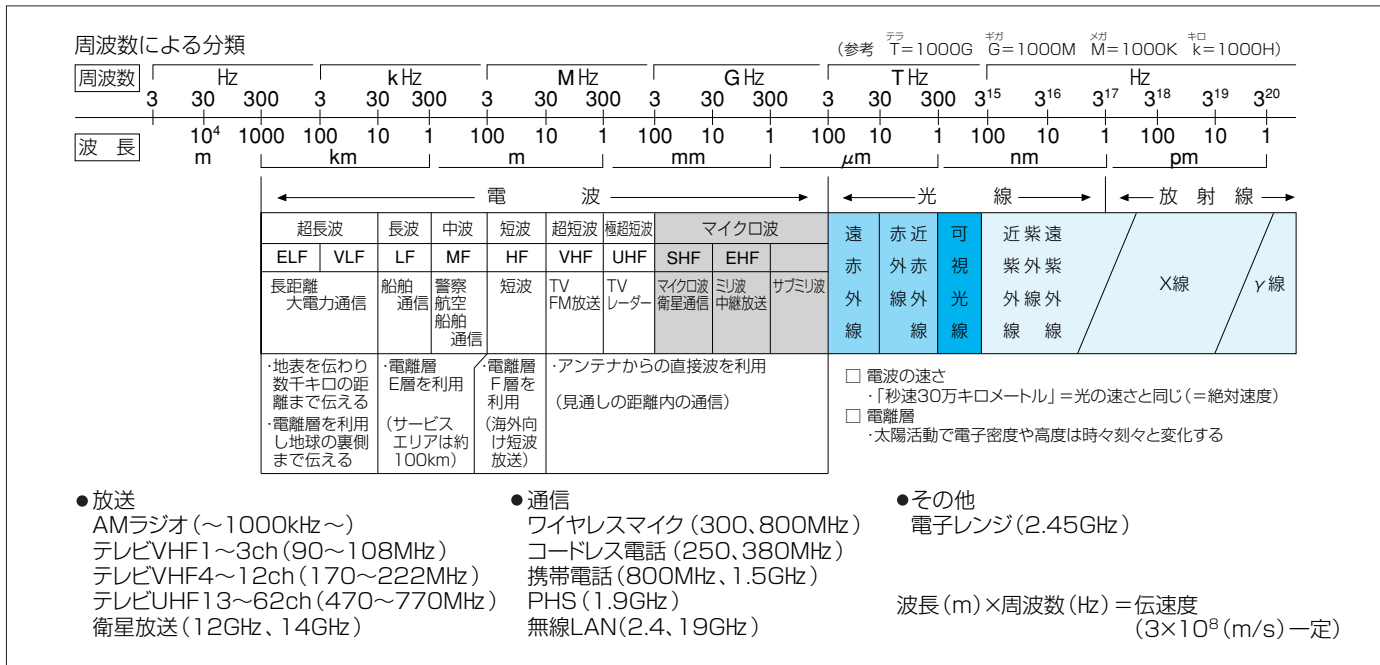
周波数による分類

(参考 テラ T=1000G ギガ G=1000M メガ M=1000K キロ k=1000H)

周波数 Hz kHz MHz GHz THz Hz
3 30 300 3 30 300 3 30 300 3 30 300 3 30 300 $3^{15}$ $3^{16}$ $3^{17}$ $3^{18}$ $3^{19}$ $3^{20}$

波長 $10^4$ 1000 100 10 1 100 10 1 100 10 1 100 10 1 100 10 1 100 10 1
m km m mm $\mu$m nm pm

電波 光線 放射線

| 超長波 | | 長波 | 中波 | 短波 | 超短波 | 極超短波 | マイクロ波 | | | 遠赤外線 | 赤外近赤外線 | 可視光線 | 近紫外線 紫外線 遠紫外線 | X線 | γ線 |
|---|---|---|---|---|---|---|---|---|---|---|---|---|---|---|---|
| ELF | VLF | LF | MF | HF | VHF | UHF | SHF | EHF | | | | | | | |
| 長距離大電力通信 | | 船舶通信 | 警察 航空 船舶通信 | 短波 | TV FM放送 | TV レーダー | マイクロ波 衛星通信 | ミリ波 中継放送 | サブミリ波 | | | | | | |

·地表を伝わり数千キロの距離まで伝える
·電離層を利用し地球の裏側まで伝える

·電離層E層を利用
(サービスエリアは約100km)

·電離層F層を利用
(海外向け短波放送)

·アンテナからの直接波を利用
(見通しの距離内の通信)

□ 電波の速さ
·「秒速30万キロメートル」=光の速さと同じ(=絶対速度)
□ 電離層
·太陽活動で電子密度や高度は時々刻々と変化する

●放送
AMラジオ(~1000kHz~)
テレビVHF1~3ch(90~108MHz)
テレビVHF4~12ch(170~222MHz)
テレビUHF13~62ch(470~770MHz)
衛星放送(12GHz、14GHz)

●通信
ワイヤレスマイク(300、800MHz)
コードレス電話(250、380MHz)
携帯電話(800MHz、1.5GHz)
PHS(1.9GHz)
無線LAN(2.4、19GHz)

●その他
電子レンジ(2.45GHz)

波長(m)×周波数(Hz)=伝速度
($3\times10^8$(m/s)一定)